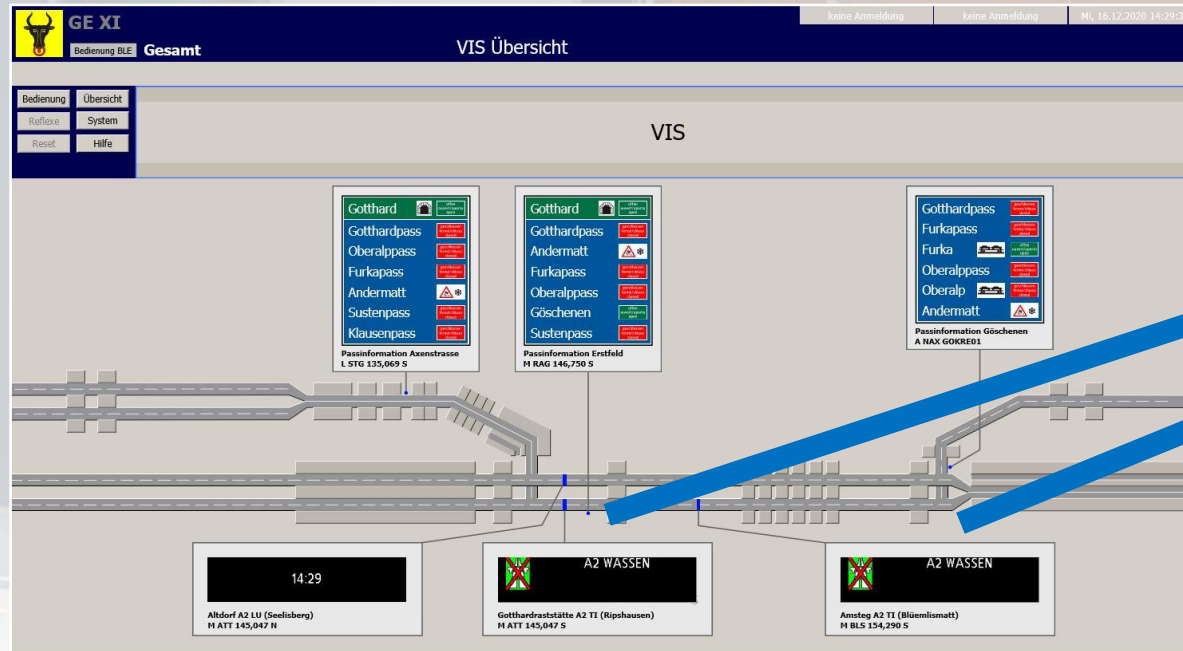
GE XI

Bedienung BLE Gesamt

VIS Übersicht

keine Anmeldung | keine Anmeldung | Mi, 16.12.2020 14:29

Bedienung | Übersicht
Reflexe | System
Reset | Hilfe

VIS

Gotthard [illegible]
Gotthardpass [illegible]
Oberalppass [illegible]
Furkapass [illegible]
Andermatt
Sustenpass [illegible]
Klausenpass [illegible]
Passinformation Axenstrasse
L STG 135,069 S

Gotthard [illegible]
Gotthardpass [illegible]
Andermatt
Furkapass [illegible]
Oberalppass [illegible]
Göschenen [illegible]
Sustenpass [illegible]
Passinformation Erstfeld
M RAG 146,750 S

Gotthardpass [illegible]
Furkapass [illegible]
Furka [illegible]
Oberalppass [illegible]
Oberalp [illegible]
Andermatt
Passinformation Göschenen
A NAX GOKRE01

14:29
Altdorf A2 LU (Seelisberg)
M ATT 145,047 N

A2 WASSEN
Gotthardraststätte A2 TI (Ripshausen)
M ATT 145,047 S

A2 WASSEN
Amsteg A2 TI (Blüemlismatt)
M BLS 154,290 S